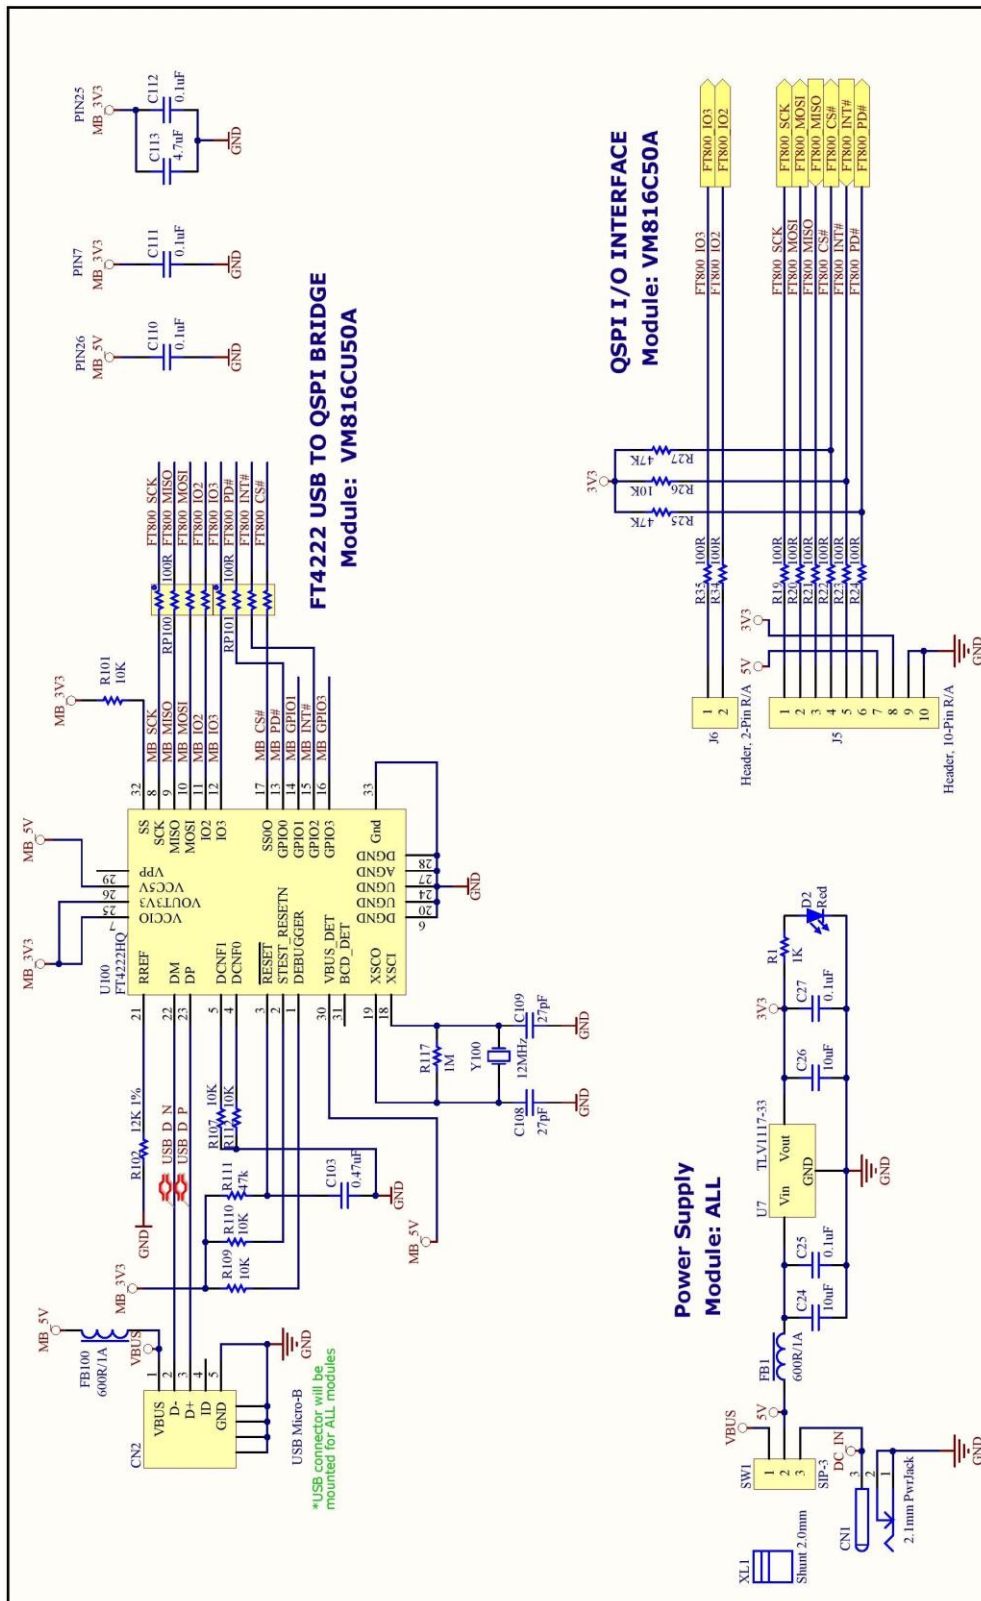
FT4222 USB TO QSPI BRIDGE
Module: VM816CU50A

QSPI I/O INTERFACE
Module: VM816C50A

Power Supply
Module: ALL

PIN26 MB_5V C110 0.1uF GND
PIN7 MB_3V3 C111 0.1uF GND
PIN25 MB_3V3 C112 0.1uF C113 4.7uF GND

U100 FT4222HQ
MB_5V MB_3V3 MB_3V3 R101 10K
RREF 21
DM 22
DP 23
DCNF1 5
DCNF0 4
RESET 3
STEST_RESETN 2
DEBUGGER 1
VBUS_DET 30
BCD_DET 31
XSCO 19
XSCI 18
VCCIO 7
VOUT3V3 25
VCC5V 26
VPP 29
DGND 20
UGND 24
UGND 27
AGND 28
DGND 6
SS 32
SCK 8
MISO 9
MOSI 10
IO2 11
IO3 12
SS0O 17
GPIO0 13
GPIO1 14
GPIO2 15
GPIO3 16
Gnd 33
GND

MB_SCK MB_MISO MB_MOSI MB_IO2 MB_IO3
MB_CS# MB_PD# MB_GPIO1 MB_INT# MB_GPIO3
RP100 100R RP101 100R
FT800_SCK FT800_MISO FT800_MOSI FT800_IO2 FT800_IO3 FT800_PD# FT800_INT# FT800_CS#

R102 12K 1% GND
USB_D_N USB_D_P
R107 10K R112 10K
R111 47k R110 10K R109 10K
MB_3V3
C103 0.47uF GND
MB_5V
R117 1M Y100 12MHz
C109 27pF GND C108 27pF GND

FB100 600R/1A MB_5V VBUS
CN2 VBUS 1 D- 2 D+ 3 ID 4 GND 5
USB Micro-B GND
*USB connector will be mounted for ALL modules

3V3 R25 47K R26 10K R27 47K
R35 100R R34 100R
R19 100R R20 100R R21 100R R22 100R R23 100R R24 100R
FT800_IO3 FT800_IO2
FT800_SCK FT800_MOSI FT800_MISO FT800_CS# FT800_INT# FT800_PD#
J6 Header, 2-Pin R/A 1 2
J5 Header, 10-Pin R/A 1 2 3 4 5 6 7 8 9 10
5V 3V3 GND

XL1 Shunt 2.0mm
SW1 SIP-3 1 2 3 VBUS 5V DC_IN
CN1 2.1mm PwrJack 3 2 1 GND
FB1 600R/1A
C24 10uF C25 0.1uF
U7 TLV1117-33 Vin Vout GND GND
3V3 C26 10uF C27 0.1uF
R1 1K D2 Red